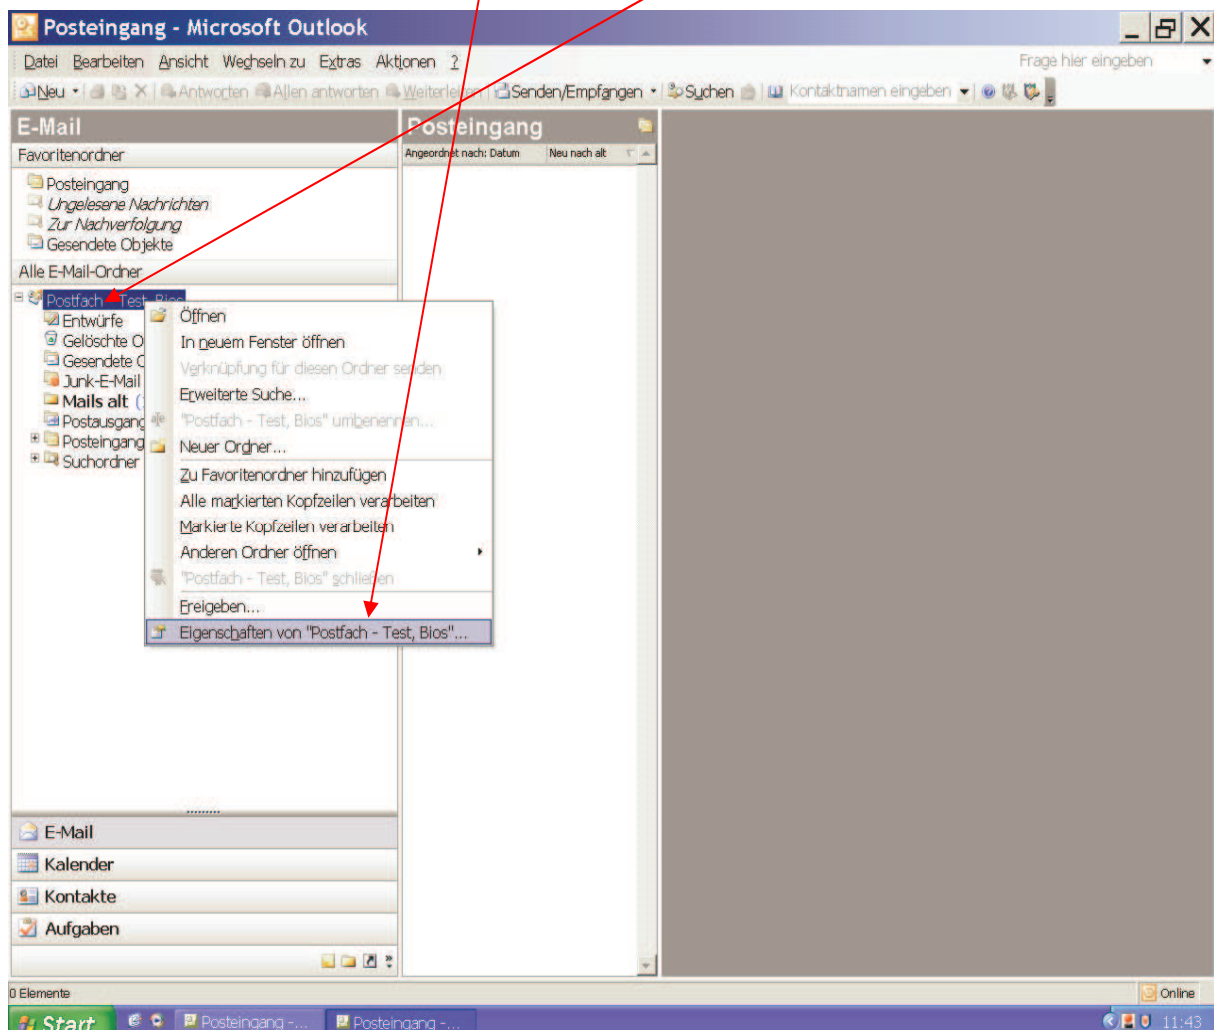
Posteingang - Microsoft Outlook

Datei Bearbeiten Ansicht Wechseln zu Extras Aktionen ?

Frage hier eingeben

Neu Antworten Allen antworten Weiterleiten Senden/Empfangen Suchen Kontaktnamen eingeben

E-Mail

Favoritenordner

Posteingang
Ungelesene Nachrichten
Zur Nachverfolgung
Gesendete Objekte

Alle E-Mail-Ordner

Postfach - Test, Bios
Entwürfe
Gelöschte O
Gesendete O
Junk-E-Mail
Mails alt (
Postausgang
Posteingang
Suchordner

Öffnen
In neuem Fenster öffnen
Verknüpfung für diesen Ordner senden
Erweiterte Suche...
"Postfach - Test, Bios" umbenennen...
Neuer Ordner...
Zu Favoritenordner hinzufügen
Alle markierten Kopfzeilen verarbeiten
Markierte Kopfzeilen verarbeiten
Anderen Ordner öffnen
"Postfach - Test, Bios" schließen
Freigeben...
Eigenschaften von "Postfach - Test, Bios"...

Posteingang

Angeordnet nach: Datum Neu nach alt

E-Mail
Kalender
Kontakte
Aufgaben

0 Elemente

Online

Start Posteingang -... Posteingang -... 11:43